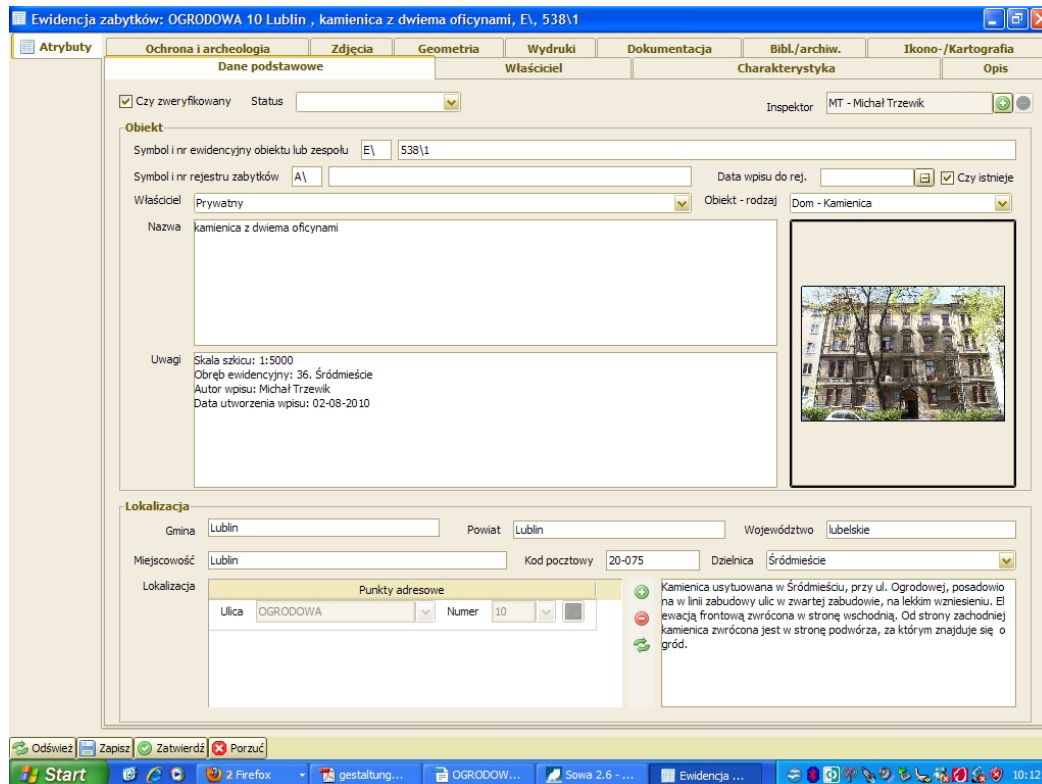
Ewidencja zabytków: OGRODOWA 10 Lublin , kamienica z dwiema oficynami, E\, 538\1

Atrybuty

Ochrona i archeologia | Zdjęcia | Geometria | Wydruki | Dokumentacja | Bibl./archiw. | Ikono-/Kartografia

Dane podstawowe | Właściciel | Charakterystyka | Opis

Czy zweryfikowany Status

Inspektor MT - Michał Trzewik

Obiekt

Symbol i nr ewidencyjny obiektu lub zespołu E\ 538\1

Symbol i nr rejestru zabytków A\

Data wpisu do rej.

Czy istnieje

Właściciel Prywatny

Obiekt - rodzaj Dom - Kamienica

Nazwa kamienica z dwiema oficynami

Uwagi Skala szkicu: 1:5000
Obręb ewidencyjny: 36. Śródmieście
Autor wpisu: Michał Trzewik
Data utworzenia wpisu: 02-08-2010

Lokalizacja

Gmina Lublin

Powiat Lublin

Województwo lubelskie

Miejscowość Lublin

Kod pocztowy 20-075

Dzielnica Śródmieście

Lokalizacja

Punkty adresowe

Ulica OGRODOWA Numer 10

Kamienica usytuowana w Śródmieściu, przy ul. Ogrodowej, posadowio na w linii zabudowy ulic w zwartej zabudowie, na lekkim wzniesieniu. El ewacją frontową zwrócona w stronę wschodnią. Od strony zachodniej kamienica zwrócona jest w stronę podwórza, za którym znajduje się o gród.

Odśwież Zapisz Zatwierdź Porzuć

Start 2 Firefox gestaltung... OGRODOW... Sowa 2.6 - ... Ewidencja ... 10:12